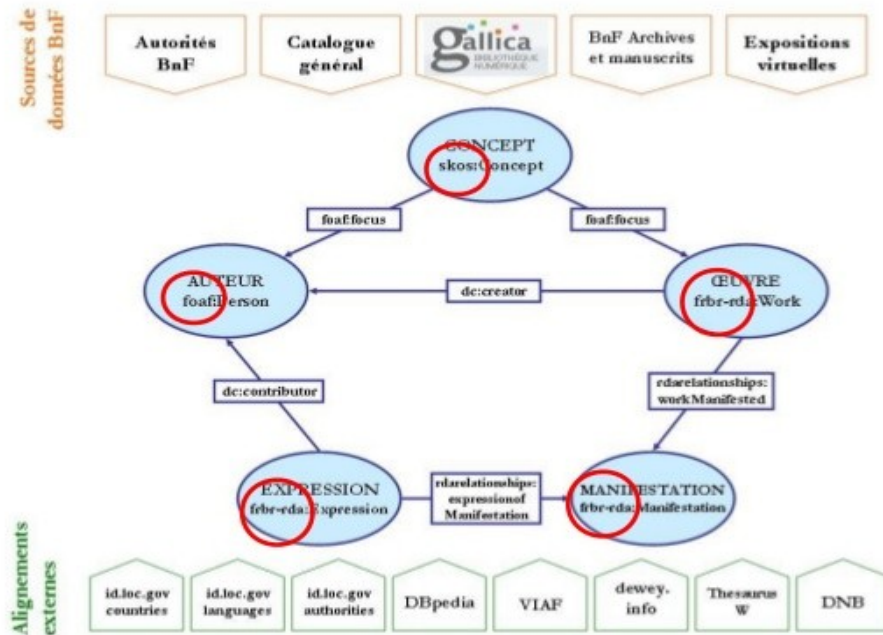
Sources de données BnF

Autorités BnF

Catalogue général

gallica BIBLIOTHÈQUE NUMÉRIQUE

BnF Archives et manuscrits

Expositions virtuelles

CONCEPT skos:Concept

foaf:focus

foaf:focus

AUTEUR foaf:Person

dc:creator

ŒUVRE frbr-rda:Work

dc:contributor

rdarelationships: workManifested

EXPRESSION frbr-rda:Expression

rdarelationships: expressionof Manifestation

MANIFESTATION frbr-rda:Manifestation

Alignements externes

id.loc.gov countries

id.loc.gov languages

id.loc.gov authorities

DBpedia

VIAF

dewey. info

Thesaurus W

DNB